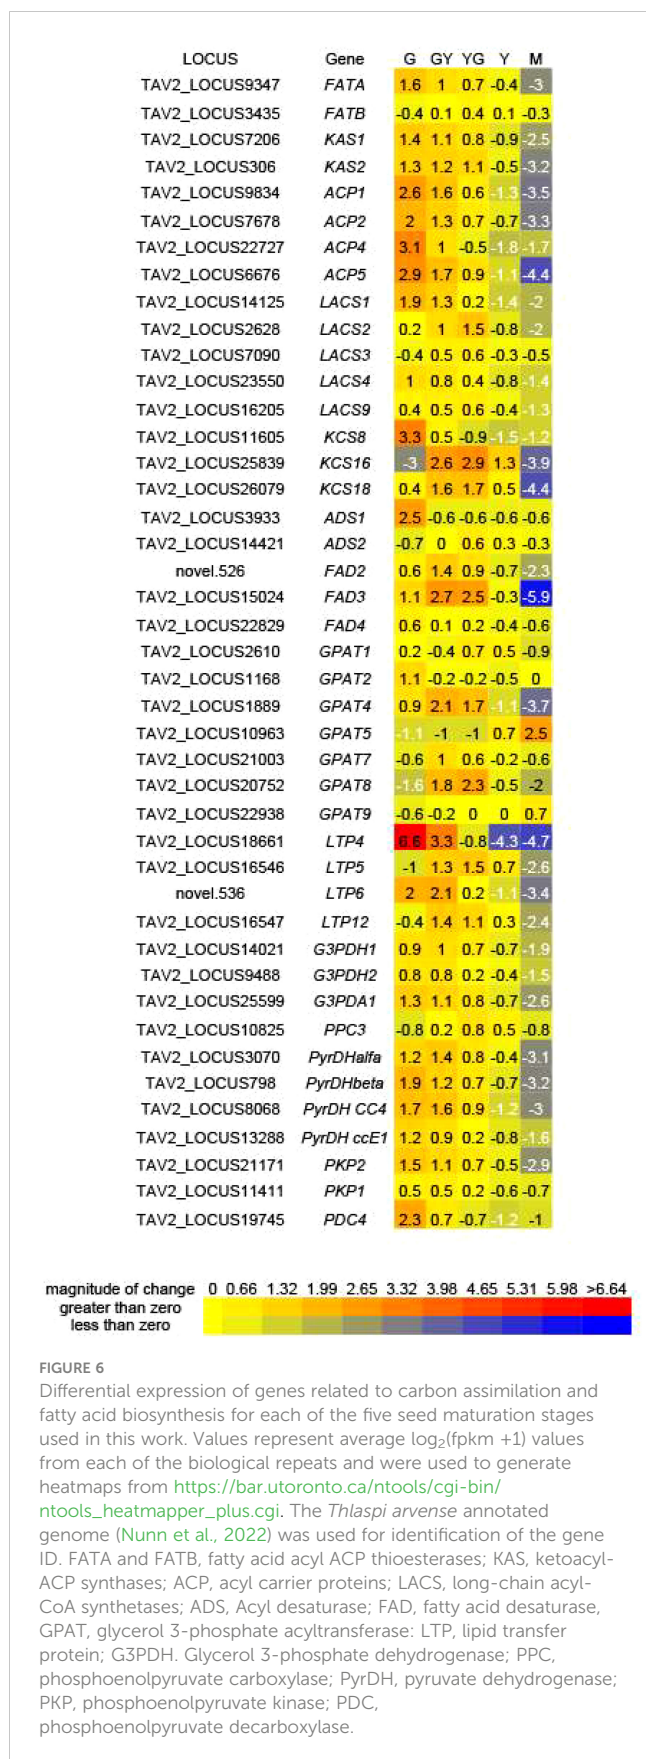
| LOCUS | Gene | G | GY | YG | Y | M |
|---|---|---|---|---|---|---|
| TAV2_LOCUS9347 | FATA | 1.6 | 1 | 0.7 | -0.4 | -3 |
| TAV2_LOCUS3435 | FATB | -0.4 | 0.1 | 0.4 | 0.1 | -0.3 |
| TAV2_LOCUS7206 | KAS1 | 1.4 | 1.1 | 0.8 | -0.9 | -2.5 |
| TAV2_LOCUS306 | KAS2 | 1.3 | 1.2 | 1.1 | -0.5 | -3.2 |
| TAV2_LOCUS9834 | ACP1 | 2.6 | 1.6 | 0.6 | -1.3 | -3.5 |
| TAV2_LOCUS7678 | ACP2 | 2 | 1.3 | 0.7 | -0.7 | -3.3 |
| TAV2_LOCUS22727 | ACP4 | 3.1 | 1 | -0.5 | -1.8 | -1.7 |
| TAV2_LOCUS6676 | ACP5 | 2.9 | 1.7 | 0.9 | -1.1 | -4.4 |
| TAV2_LOCUS14125 | LACS1 | 1.9 | 1.3 | 0.2 | -1.4 | -2 |
| TAV2_LOCUS2628 | LACS2 | 0.2 | 1 | 1.5 | -0.8 | -2 |
| TAV2_LOCUS7090 | LACS3 | -0.4 | 0.5 | 0.6 | -0.3 | -0.5 |
| TAV2_LOCUS23550 | LACS4 | 1 | 0.8 | 0.4 | -0.8 | -1.4 |
| TAV2_LOCUS16205 | LACS9 | 0.4 | 0.5 | 0.6 | -0.4 | -1.3 |
| TAV2_LOCUS11605 | KCS8 | 3.3 | 0.5 | -0.9 | -1.5 | -1.2 |
| TAV2_LOCUS25839 | KCS16 | -3 | 2.6 | 2.9 | 1.3 | -3.9 |
| TAV2_LOCUS26079 | KCS18 | 0.4 | 1.6 | 1.7 | 0.5 | -4.4 |
| TAV2_LOCUS3933 | ADS1 | 2.5 | -0.6 | -0.6 | -0.6 | -0.6 |
| TAV2_LOCUS14421 | ADS2 | -0.7 | 0 | 0.6 | 0.3 | -0.3 |
| novel.526 | FAD2 | 0.6 | 1.4 | 0.9 | -0.7 | -2.3 |
| TAV2_LOCUS15024 | FAD3 | 1.1 | 2.7 | 2.5 | -0.3 | -5.9 |
| TAV2_LOCUS22829 | FAD4 | 0.6 | 0.1 | 0.2 | -0.4 | -0.6 |
| TAV2_LOCUS2610 | GPAT1 | 0.2 | -0.4 | 0.7 | 0.5 | -0.9 |
| TAV2_LOCUS1168 | GPAT2 | 1.1 | -0.2 | -0.2 | -0.5 | 0 |
| TAV2_LOCUS1889 | GPAT4 | 0.9 | 2.1 | 1.7 | -1.1 | -3.7 |
| TAV2_LOCUS10963 | GPAT5 | -1.1 | -1 | -1 | 0.7 | 2.5 |
| TAV2_LOCUS21003 | GPAT7 | -0.6 | 1 | 0.6 | -0.2 | -0.6 |
| TAV2_LOCUS20752 | GPAT8 | -1.6 | 1.8 | 2.3 | -0.5 | -2 |
| TAV2_LOCUS22938 | GPAT9 | -0.6 | -0.2 | 0 | 0 | 0.7 |
| TAV2_LOCUS18661 | LTP4 | 6.6 | 3.3 | -0.8 | -4.3 | -4.7 |
| TAV2_LOCUS16546 | LTP5 | -1 | 1.3 | 1.5 | 0.7 | -2.6 |
| novel.536 | LTP6 | 2 | 2.1 | 0.2 | -1.1 | -3.4 |
| TAV2_LOCUS16547 | LTP12 | -0.4 | 1.4 | 1.1 | 0.3 | -2.4 |
| TAV2_LOCUS14021 | G3PDH1 | 0.9 | 1 | 0.7 | -0.7 | -1.9 |
| TAV2_LOCUS9488 | G3PDH2 | 0.8 | 0.8 | 0.2 | -0.4 | -1.5 |
| TAV2_LOCUS25599 | G3PDA1 | 1.3 | 1.1 | 0.8 | -0.7 | -2.6 |
| TAV2_LOCUS10825 | PPC3 | -0.8 | 0.2 | 0.8 | 0.5 | -0.8 |
| TAV2_LOCUS3070 | PyrDHalfa | 1.2 | 1.4 | 0.8 | -0.4 | -3.1 |
| TAV2_LOCUS798 | PyrDHbeta | 1.9 | 1.2 | 0.7 | -0.7 | -3.2 |
| TAV2_LOCUS8068 | PyrDH CC4 | 1.7 | 1.6 | 0.9 | -1.2 | -3 |
| TAV2_LOCUS13288 | PyrDH ccE1 | 1.2 | 0.9 | 0.2 | -0.8 | -1.6 |
| TAV2_LOCUS21171 | PKP2 | 1.5 | 1.1 | 0.7 | -0.5 | -2.9 |
| TAV2_LOCUS11411 | PKP1 | 0.5 | 0.5 | 0.2 | -0.6 | -0.7 |
| TAV2_LOCUS19745 | PDC4 | 2.3 | 0.7 | -0.7 | -1.2 | -1 |

magnitude of change 0 0.66 1.32 1.99 2.65 3.32 3.98 4.65 5.31 5.98 >6.64
greater than zero
less than zero

FIGURE 6
Differential expression of genes related to carbon assimilation and fatty acid biosynthesis for each of the five seed maturation stages used in this work. Values represent average $\log_2$(fpkm +1) values from each of the biological repeats and were used to generate heatmaps from https://bar.utoronto.ca/ntools/cgi-bin/ntools_heatmapper_plus.cgi. The Thlaspi arvense annotated genome (Nunn et al., 2022) was used for identification of the gene ID. FATA and FATB, fatty acid acyl ACP thioesterases; KAS, ketoacyl-ACP synthases; ACP, acyl carrier proteins; LACS, long-chain acyl-CoA synthetases; ADS, Acyl desaturase; FAD, fatty acid desaturase, GPAT, glycerol 3-phosphate acyltransferase: LTP, lipid transfer protein; G3PDH. Glycerol 3-phosphate dehydrogenase; PPC, phosphoenolpyruvate carboxylase; PyrDH, pyruvate dehydrogenase; PKP, phosphoenolpyruvate kinase; PDC, phosphoenolpyruvate decarboxylase.